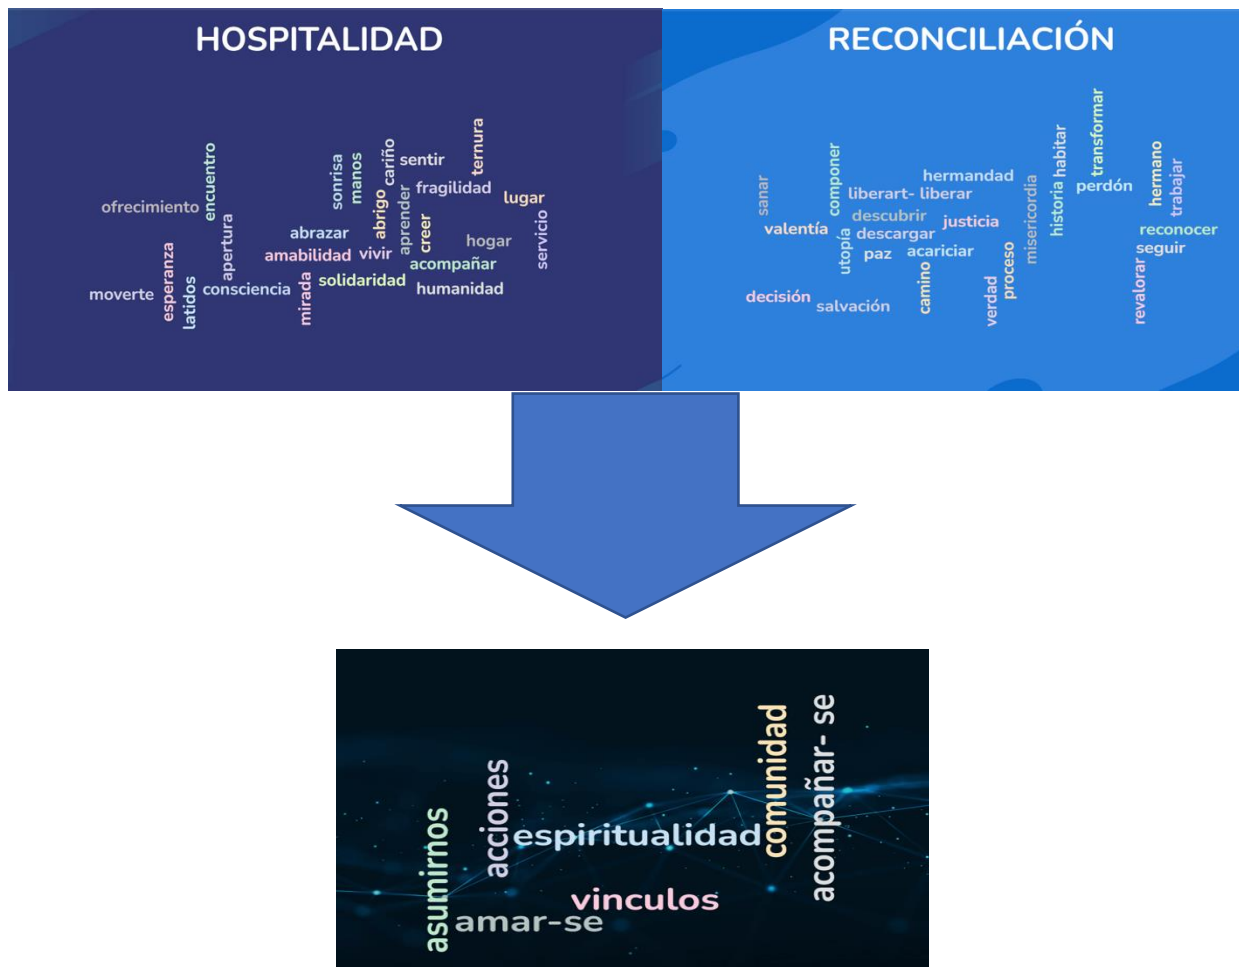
HOSPITALIDAD

ofrecimiento encuentro sonrisa manos cariño sentir ternura fragilidad lugar abrigo aprender apertura abrazar creer hogar servicio esperanza amabilidad vivir acompañar moverte consciencia solidaridad humanidad latidos mirada

RECONCILIACIÓN

sanar componer hermandad transformar liberart- liberar historia habitar perdón hermano trabajar descubrir misericordia valentía justicia utopía descargar reconocer paz acariciar seguir camino proceso verdad decisión salvación revalorar

asumirnos acciones espiritualidad comunidad acompañar- se vinculos amar-se